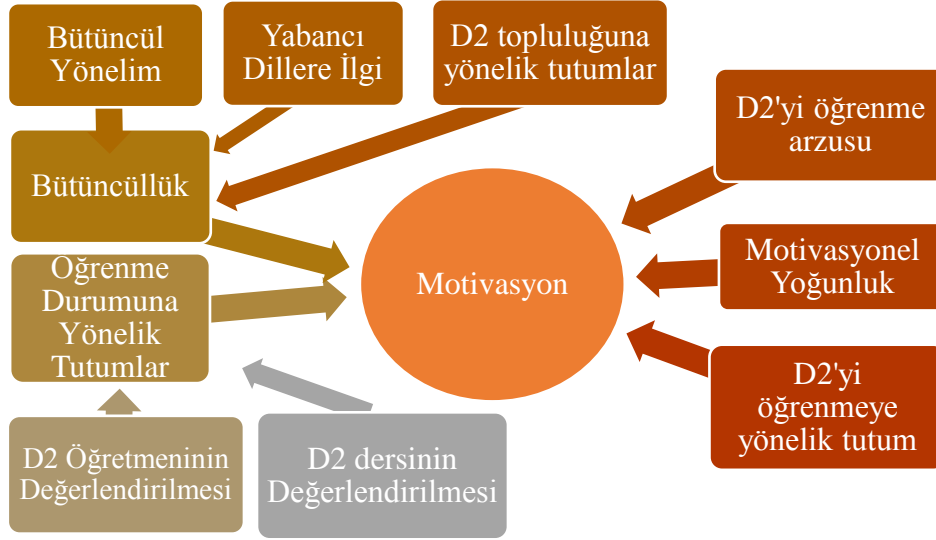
Bütüncül Yönelim

Yabancı Dillere İlgi

D2 topluluğuna yönelik tutumlar

Bütüncüllük

D2'yi öğrenme arzusu

Öğrenme Durumuna Yönelik Tutumlar

Motivasyon

Motivasyonel Yoğunluk

D2'yi öğrenmeye yönelik tutum

D2 Öğretmeninin Değerlendirilmesi

D2 dersinin Değerlendirilmesi